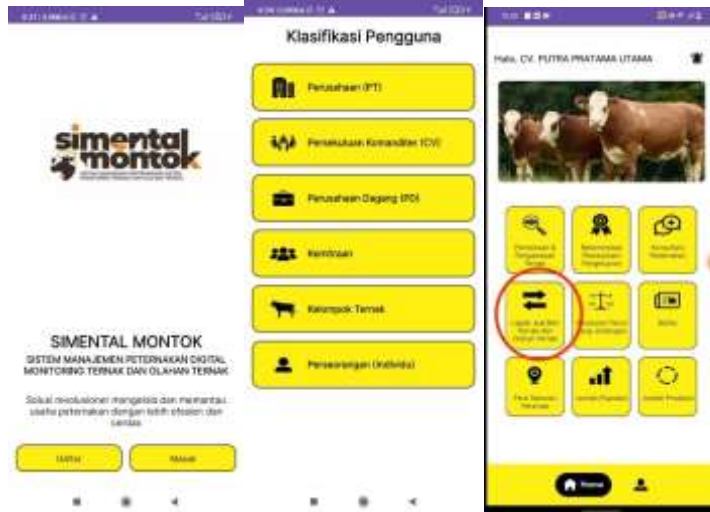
simental montok

SIMENTAL MONTOK

SISTEM MANAJEMEN PETERNAKAN DIGITAL MONITORING TERNAK DAN OLAHAN TERNAK

Solusi revolusioner mengelola dan memantau usaha peternakan dengan lebih efisien dan cerdas

Daftar

Masuk

Klasifikasi Pengguna

Perusahaan (PT)

Persekutuan Komanditer (CV)

Perusahaan Dagang (PD)

Kemitraan

Kelompok Ternak

Perseorangan (Individu)

Halo, CV. PUTRA PRATAMA UTAMA

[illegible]

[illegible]

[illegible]

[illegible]

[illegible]

Berita

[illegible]

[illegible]

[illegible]

Home